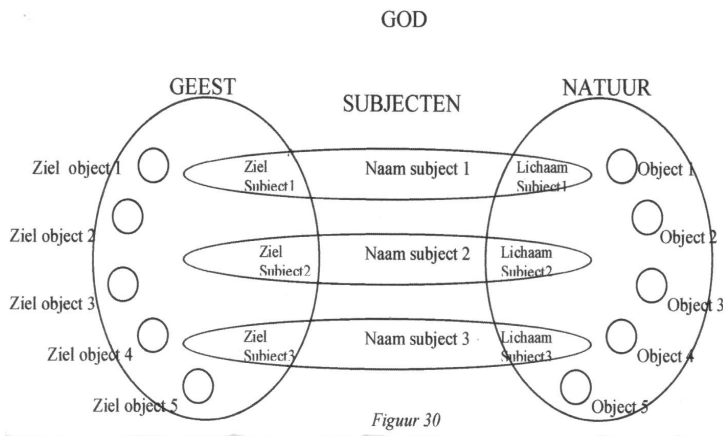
GOD

GEEST

SUBJECTEN

NATUUR

Ziel object 1

Ziel Subject1

Naam subject 1

Lichaam Subject1

Object 1

Ziel object 2

Object 2

Ziel Subject2

Naam subject 2

Lichaam Subject2

Ziel object 3

Object 3

Ziel object 4

Ziel Subject3

Naam subject 3

Lichaam Subject3

Object 4

Ziel object 5

Object 5

Figuur 30